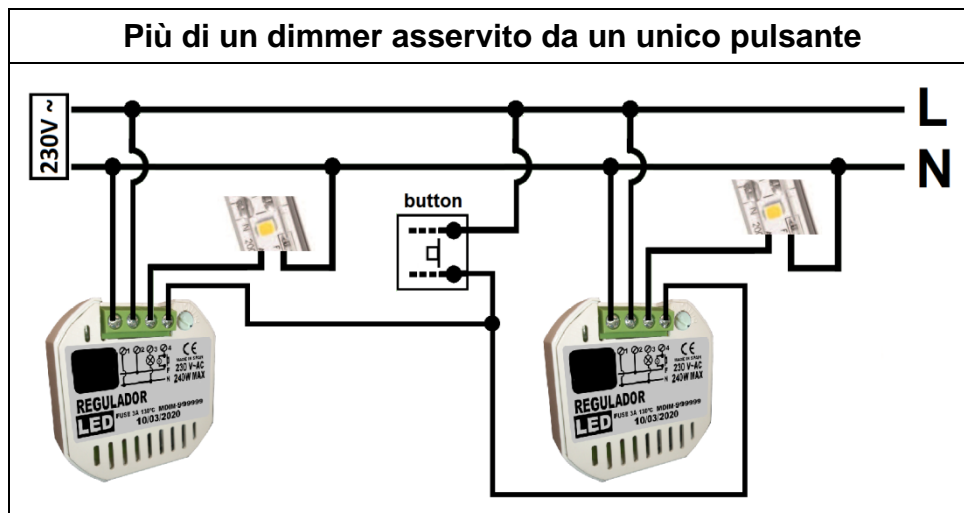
Più di un dimmer asservito da un unico pulsante

230V ~

L

N

button

1 2 3 4
MADE IN SPAIN
CE
230 V~AC
240W MAX
REGULADOR
LED
FUSE 3A 130°C MDIM-999999
10/03/2020

1 2 3 4
MADE IN SPAIN
CE
230 V~AC
240W MAX
REGULADOR
LED
FUSE 3A 130°C MDIM-999999
10/03/2020